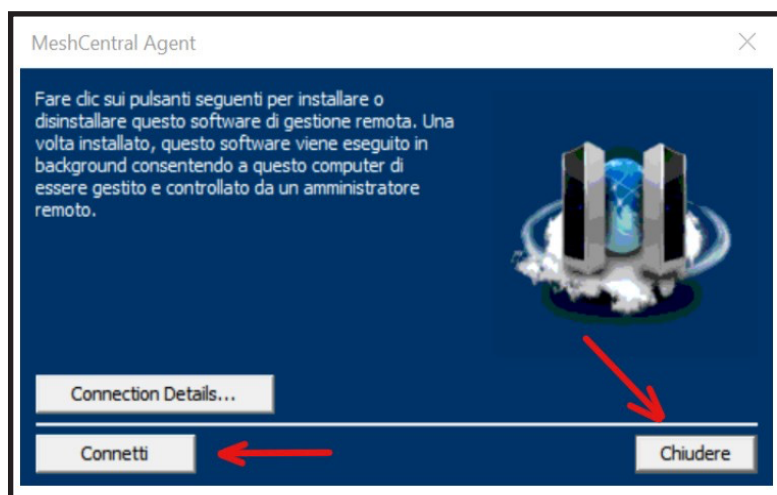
MeshCentral Agent

Fare clic sui pulsanti seguenti per installare o disinstallare questo software di gestione remota. Una volta installato, questo software viene eseguito in background consentendo a questo computer di essere gestito e controllato da un amministratore remoto.

Connection Details...

Connetti

Chiudere